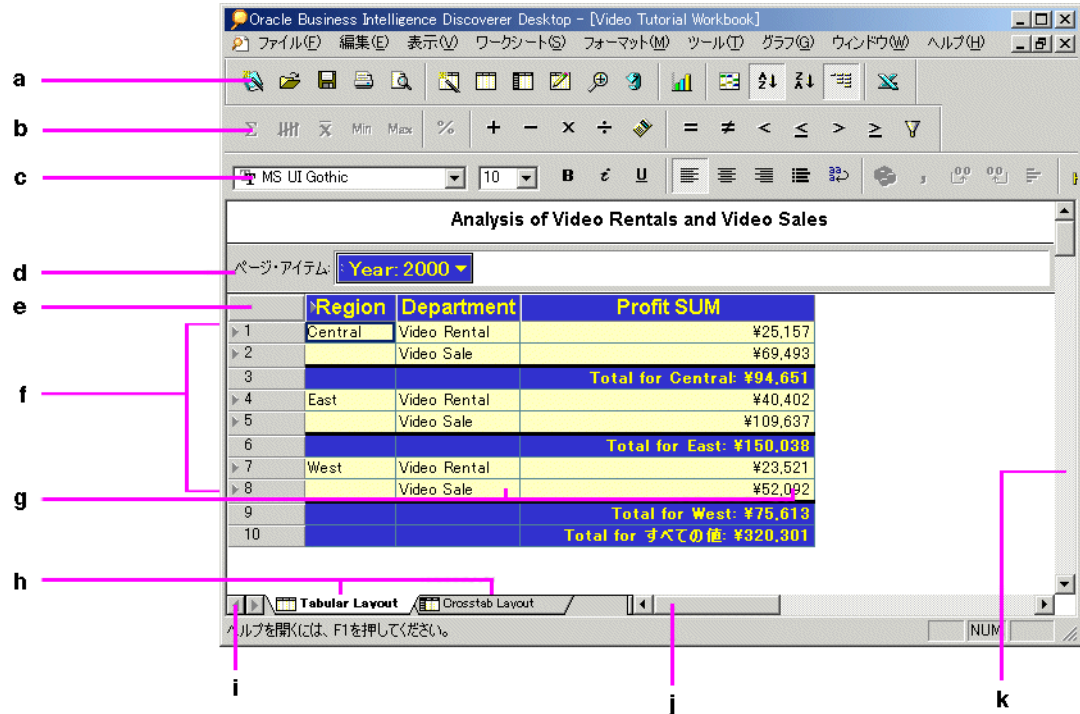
Oracle Business Intelligence Discoverer Desktop - [Video Tutorial Workbook]

ファイル(F) 編集(E) 表示(V) ワークシート(S) フォーマット(M) ツール(T) グラフ(G) ウィンドウ(W) ヘルプ(H)

a

b

Σ Min Max %

c

MS UI Gothic 10 B U

Analysis of Video Rentals and Video Sales

d

ページ・アイテム: Year: 2000

e

f

g

h

| | Region | Department | Profit SUM |
|---|---|---|---|
| 1 | Central | Video Rental | ¥25,157 |
| 2 | | Video Sale | ¥69,493 |
| 3 | | | Total for Central: ¥94,651 |
| 4 | East | Video Rental | ¥40,402 |
| 5 | | Video Sale | ¥109,637 |
| 6 | | | Total for East: ¥150,038 |
| 7 | West | Video Rental | ¥23,521 |
| 8 | | Video Sale | ¥52,092 |
| 9 | | | Total for West: ¥75,613 |
| 10 | | | Total for すべての値: ¥320,301 |

Tabular Layout Crosstab Layout

ヘルプを開くには、F1を押してください。 NUM

i

j

k